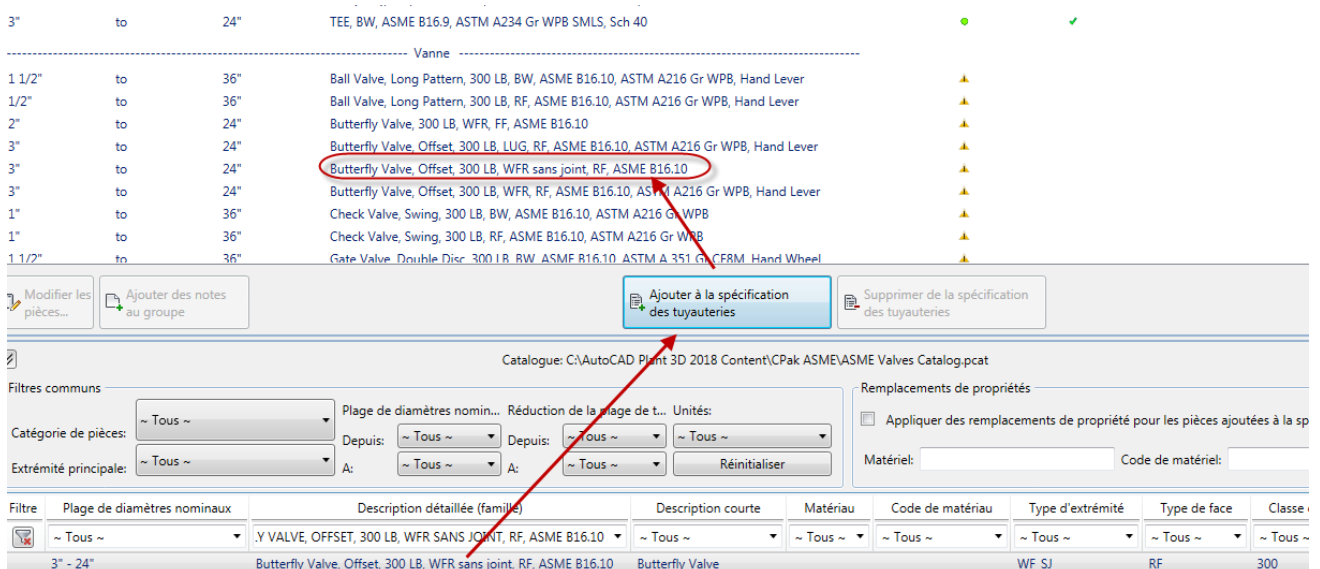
| | | | |
|---|---|---|---|
| 3" | to | 24" | TEE, BW, ASME B16.9, ASTM A234 Gr WPB SMLS, Sch 40 |

------------------------------------------------ Vanne ------------------------------------------------

| | | | |
|---|---|---|---|
| 1 1/2" | to | 36" | Ball Valve, Long Pattern, 300 LB, BW, ASME B16.10, ASTM A216 Gr WPB, Hand Lever |
| 1/2" | to | 36" | Ball Valve, Long Pattern, 300 LB, RF, ASME B16.10, ASTM A216 Gr WPB, Hand Lever |
| 2" | to | 24" | Butterfly Valve, 300 LB, WFR, FF, ASME B16.10 |
| 3" | to | 24" | Butterfly Valve, Offset, 300 LB, LUG, RF, ASME B16.10, ASTM A216 Gr WPB, Hand Lever |
| 3" | to | 24" | Butterfly Valve, Offset, 300 LB, WFR sans joint, RF, ASME B16.10 |
| 3" | to | 24" | Butterfly Valve, Offset, 300 LB, WFR, RF, ASME B16.10, ASTM A216 Gr WPB, Hand Lever |
| 1" | to | 36" | Check Valve, Swing, 300 LB, BW, ASME B16.10, ASTM A216 Gr WPB |
| 1" | to | 36" | Check Valve, Swing, 300 LB, RF, ASME B16.10, ASTM A216 Gr WPB |
| 1 1/2" | to | 36" | Gate Valve, Double Disc, 300 LB, BW, ASME B16.10, ASTM A 351 Gr CF8M, Hand Wheel |

Modifier les pièces...
Ajouter des notes au groupe
Ajouter à la spécification des tuyauteries
Supprimer de la spécification des tuyauteries

Catalogue: C:\AutoCAD Plant 3D 2018 Content\CPak ASME\ASME Valves Catalog.pcat

Filtres communs
Catégorie de pièces: ~ Tous ~
Extrémité principale: ~ Tous ~
Plage de diamètres nomin...
Depuis: ~ Tous ~
A: ~ Tous ~
Réduction de la plage de t...
Depuis: ~ Tous ~
A: ~ Tous ~
Unités: ~ Tous ~
Réinitialiser

Remplacements de propriétés
Appliquer des remplacements de propriété pour les pièces ajoutées à la sp
Matériel:
Code de matériel:

| Filtre | Plage de diamètres nominaux | Description détaillée (famille) | Description courte | Matériau | Code de matériau | Type d'extrémité | Type de face | Classe |
|---|---|---|---|---|---|---|---|---|
| | ~ Tous ~ | .Y VALVE, OFFSET, 300 LB, WFR SANS JOINT, RF, ASME B16.10 | ~ Tous ~ | ~ Tous ~ | ~ Tous ~ | ~ Tous ~ | ~ Tous ~ | ~ Tous ~ |
| | 3" - 24" | Butterfly Valve, Offset, 300 LB, WFR sans joint, RF, ASME B16.10 | Butterfly Valve | | | WF_SJ | RF | 300 |